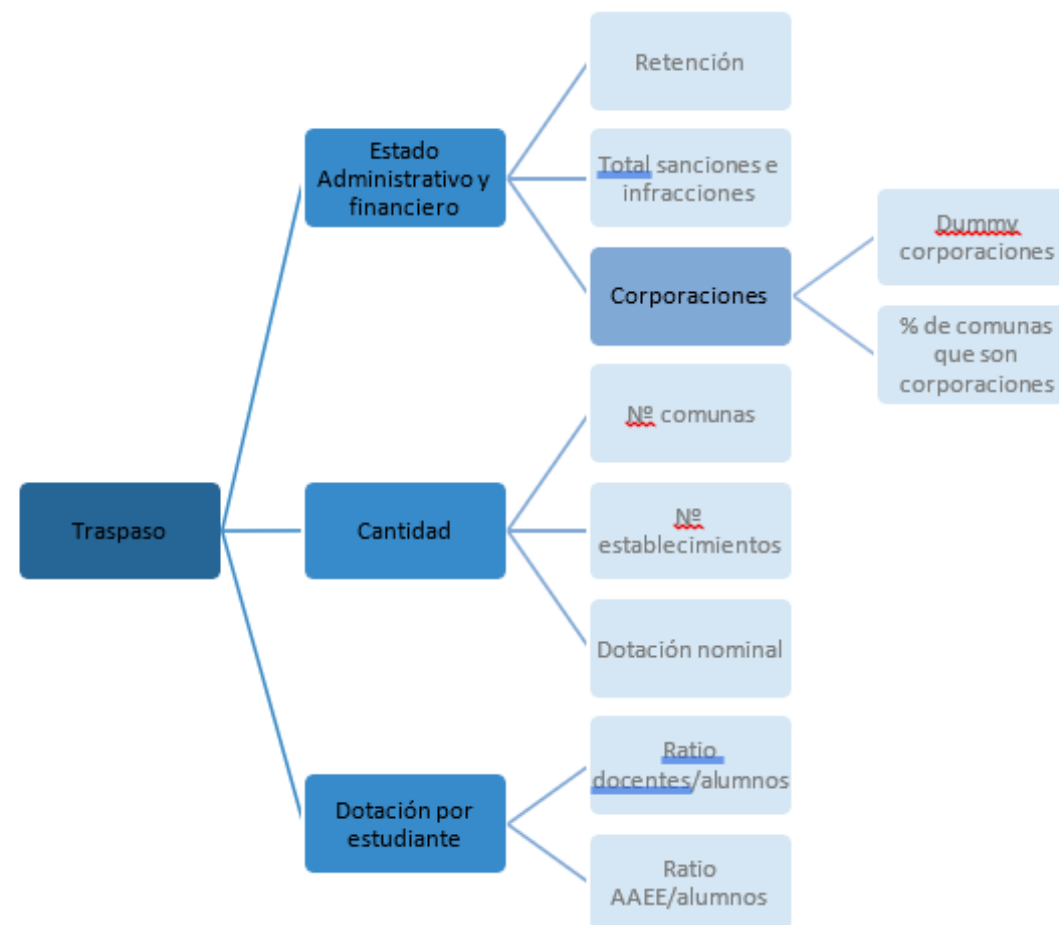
Traspaso

Estado Administrativo y financiero

Retención

Total sanciones e infracciones

Corporaciones

Dummy corporaciones

% de comunas que son corporaciones

Cantidad

Nº comunas

Nº establecimientos

Dotación nominal

Dotación por estudiante

Ratio docentes/alumnos

Ratio AAEE/alumnos